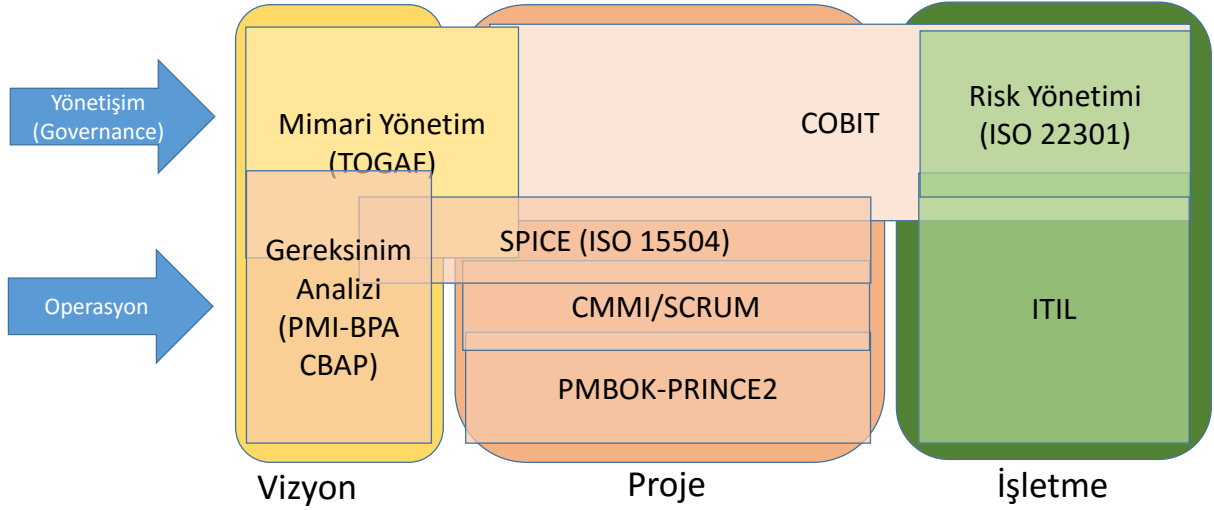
Yönetişim (Governance)

Operasyon

Mimari Yönetim (TOGAF)

COBIT

Risk Yönetimi (ISO 22301)

Gereksinim Analizi (PMI-BPA CBAP)

SPICE (ISO 15504)

CMMI/SCRUM

PMBOK-PRINCE2

ITIL

Vizyon

Proje

İşletme